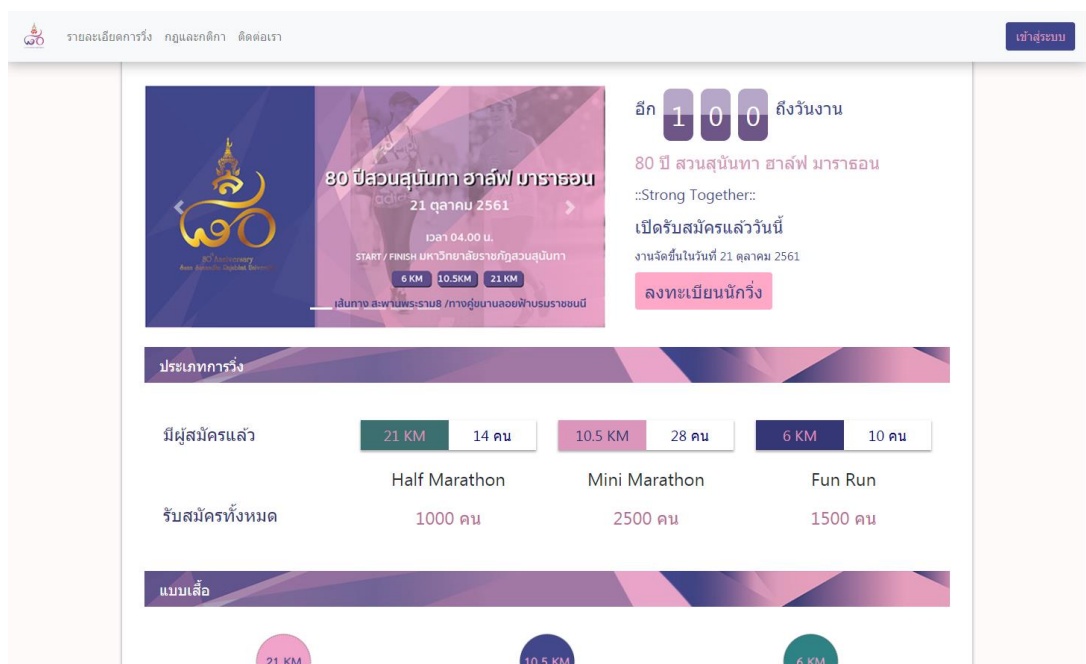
รายละเอียดการวิ่ง กฎและกติกา ติดต่อเรา

เข้าสู่ระบบ

80 Anniversary
Suan Sunandha Rajabhat University

80 ปีสวนสุนันทา ฮาล์ฟ มาราธอน
21 ตุลาคม 2561
เวลา 04.00 น.
START / FINISH มหาวิทยาลัยราชภัฏสวนสุนันทา
6 KM 10.5KM 21 KM
เส้นทาง สะพานพระราม8 /ทางคู่ขนานลอยฟ้าบรมราชชนนี

อีก 1 0 0 ถึงวันงาน

80 ปี สวนสุนันทา ฮาล์ฟ มาราธอน

::Strong Together::

เปิดรับสมัครแล้ววันนี้

งานจัดขึ้นในวันที่ 21 ตุลาคม 2561

ลงทะเบียนนักวิ่ง

ประเภทการวิ่ง

มีผู้สมัครแล้ว 21 KM 14 คน 10.5 KM 28 คน 6 KM 10 คน

Half Marathon Mini Marathon Fun Run

รับสมัครทั้งหมด 1000 คน 2500 คน 1500 คน

แบบเสื้อ

21 KM 10.5 KM 6 KM